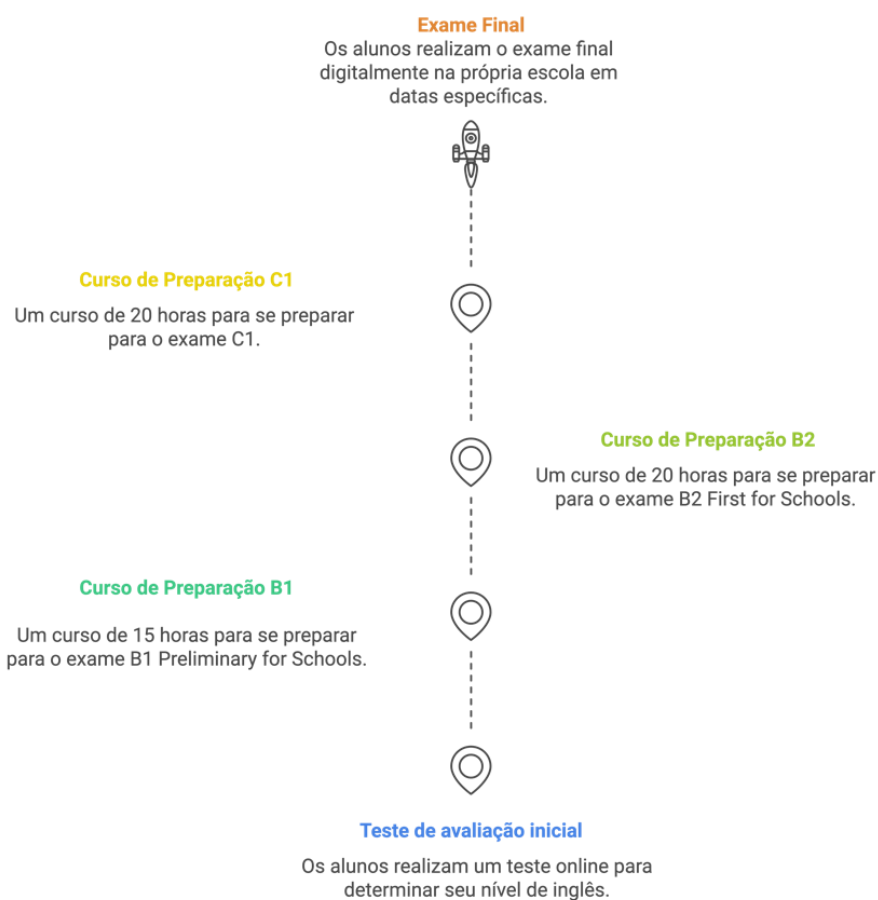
Exame Final
Os alunos realizam o exame final digitalmente na própria escola em datas específicas.

Curso de Preparação C1
Um curso de 20 horas para se preparar para o exame C1.

Curso de Preparação B2
Um curso de 20 horas para se preparar para o exame B2 First for Schools.

Curso de Preparação B1
Um curso de 15 horas para se preparar para o exame B1 Preliminary for Schools.

Teste de avaliação inicial
Os alunos realizam um teste online para determinar seu nível de inglês.